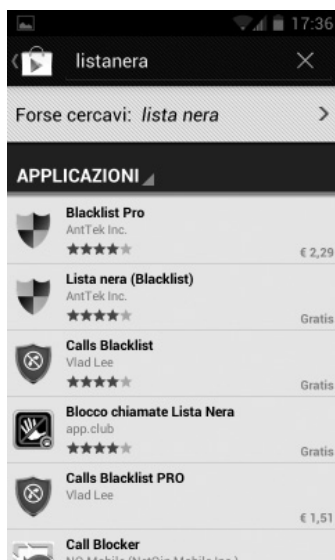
17:36

listanera

Forse cercavi: *lista nera*

APPLICAZIONI

Blacklist Pro
AntTek Inc.
€ 2,29

Lista nera (Blacklist)
AntTek Inc.
Gratis

Calls Blacklist
Vlad Lee
Gratis

Blocco chiamate Lista Nera
app.club
Gratis

Calls Blacklist PRO
Vlad Lee
€ 1,51

Call Blocker
NQ Mobile (NetQin Mobile Inc.)